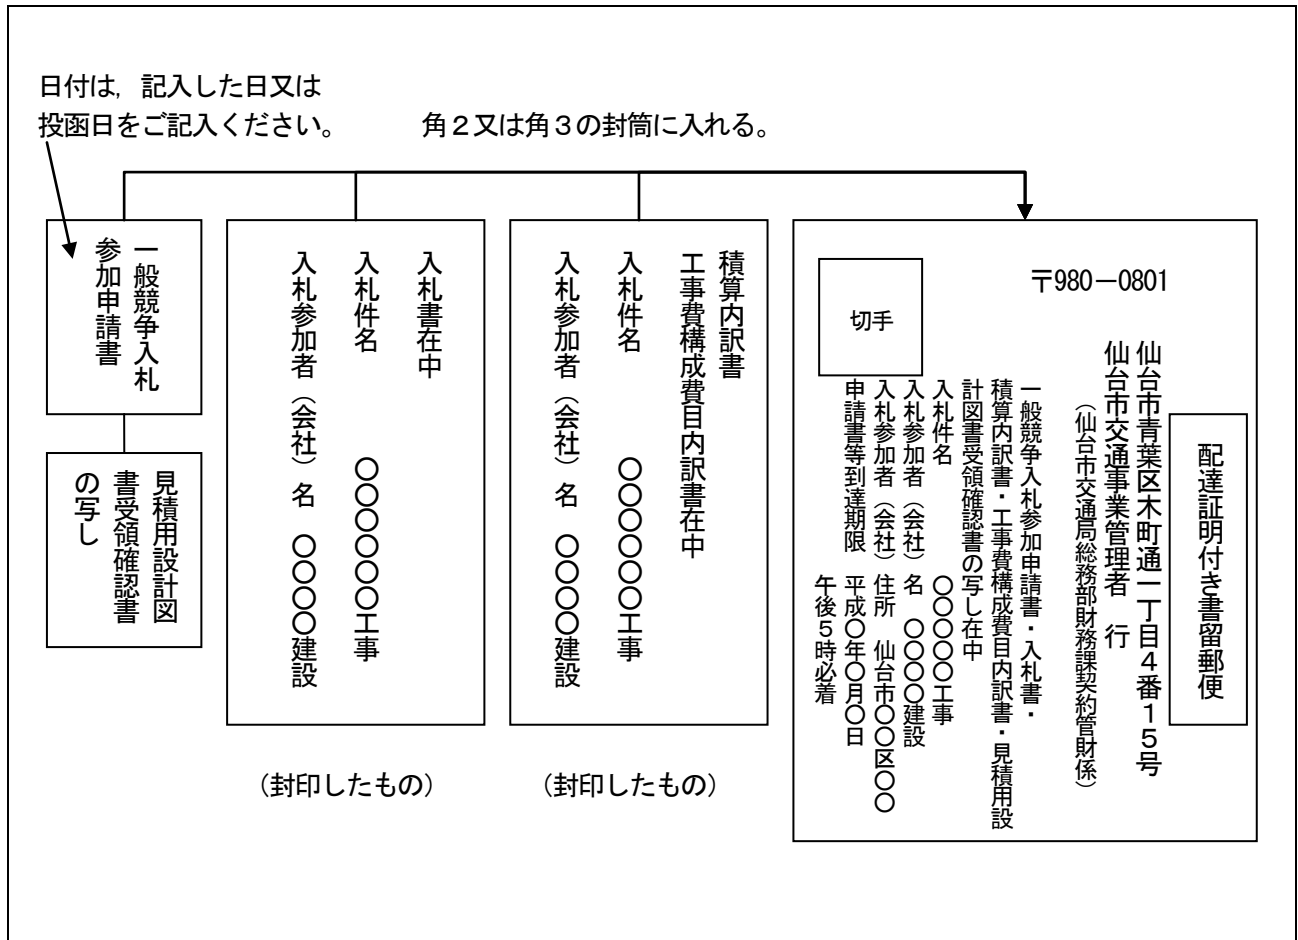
日付は，記入した日又は投函日をご記入ください。　角２又は角３の封筒に入れる。

一般競争入札参加申請書

見積用設計図書受領確認書の写し

入札書在中
入札件名　〇〇〇〇〇〇工事
入札参加者（会社）名　〇〇〇〇建設

（封印したもの）

積算内訳書
工事費構成費目内訳書在中
入札件名　〇〇〇〇〇〇工事
入札参加者（会社）名　〇〇〇〇建設

（封印したもの）

〒980－0801

切手

仙台市青葉区木町通一丁目４番１５号
仙台市交通事業管理者　行
（仙台市交通局総務部財務課契約管財係）

配達証明付き書留郵便

一般競争入札参加申請書・入札書・積算内訳書・工事費構成費目内訳書・見積用設計図書受領確認書の写し在中
入札件名　〇〇〇〇工事
入札参加者（会社）名　〇〇〇建設
入札参加者（会社）住所　仙台市〇〇区〇〇
申請書等到達期限　平成〇年〇月〇日　午後５時必着